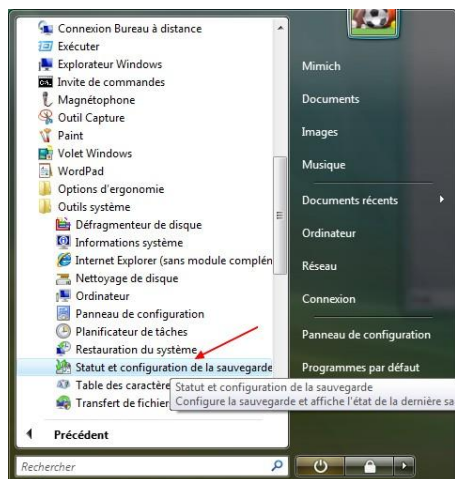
Connexion Bureau à distance
Exécuter
Explorateur Windows
Invite de commandes
Magnétophone
Outil Capture
Paint
Volet Windows
WordPad
Options d'ergonomie
Outils système
Défragmenteur de disque
Informations système
Internet Explorer (sans module complén
Nettoyage de disque
Ordinateur
Panneau de configuration
Planificateur de tâches
Restauration du système
Statut et configuration de la sauvegarde
Table des caractère
Transfert de fichier
Précédent
Rechercher

Mimich
Documents
Images
Musique
Documents récents
Ordinateur
Réseau
Connexion
Panneau de configuration
Programmes par défaut

Statut et configuration de la sauvegarde
Configure la sauvegarde et affiche l'état de la dernière sa